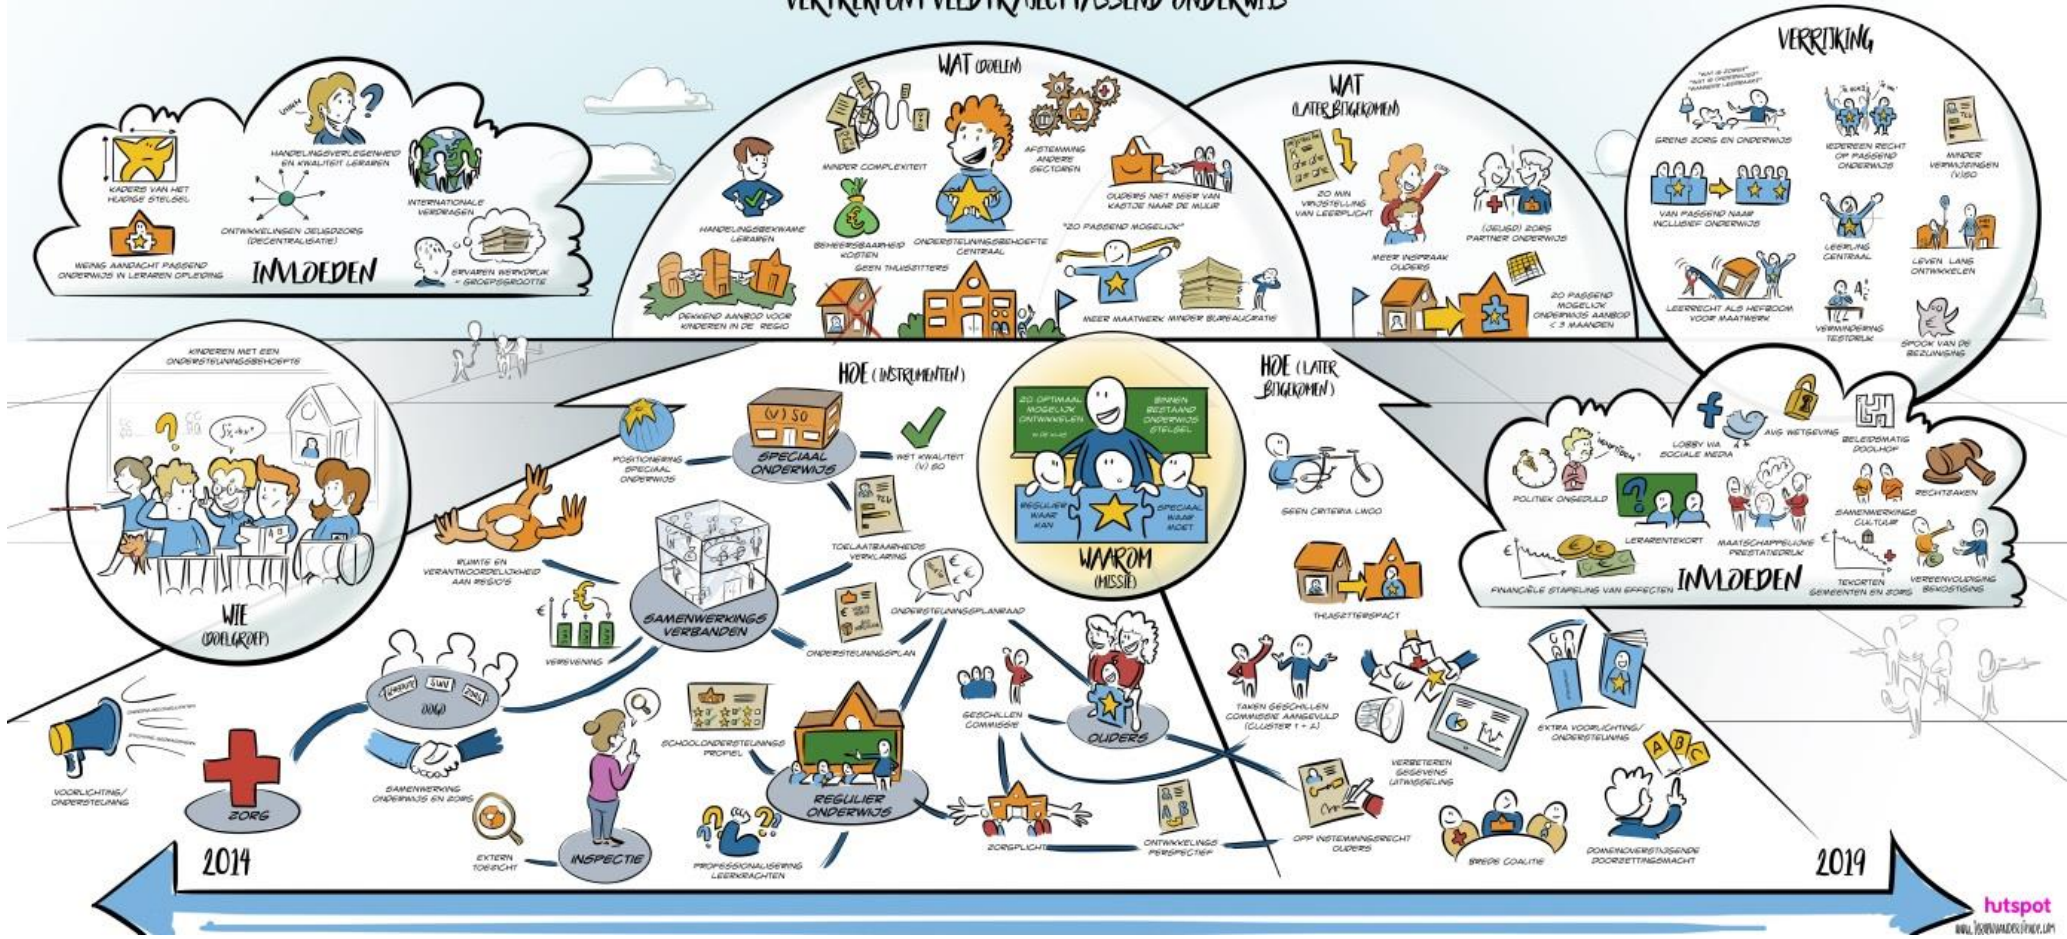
VERTREKPUNT VELDTRAJECT PASSEND ONDERWIJS

KADERS VAN HET HUIDIGE STELSEL
HANDELINGSVERLEGENHEID EN KWALITEIT LERAREN
ONTWIKKELINGEN JEUGDZORG (DECENTRALISATIE)
INTERNATIONALE VERDRAGEN
WEINIG AANDACHT PASSEND ONDERWIJS IN LERAREN OPLEIDING
ERVAREN WERKDRUK + GROEPSGROOTTE
INVLOEDEN

WAT (DOELEN)
MINDER COMPLEXITEIT
AFSTEMMING ANDERE SECTOREN
HANDELINGSBEKWAME LERAREN
BEHEERSBAARHEID KOSTEN
ONDERSTEUNINGSBEHOEFTE CENTRAAL
OUDERS NIET MEER VAN KASTJE NAAR DE MUUR
"ZO PASSEND MOGELIJK"
GEEN THUISZITTERS
DEKKEND AANBOD VOOR KINDEREN IN DE REGIO
MEER MAATWERK MINDER BUREAUCRATIE

WAT (LATER BIJGEKOMEN)
ZO MIN VRIJSTELLING VAN LEERPLICHT
MEER INSPRAAK OUDERS
(JEUGD) ZORG PARTNER ONDERWIJS
ZO PASSEND MOGELIJK ONDERWIJS AANBOD < 3 MAANDEN

VERRIJKING
GRENS ZORG EN ONDERWIJS
IEDEREEN RECHT OP PASSEND ONDERWIJS
MINDER VERWIJZINGEN (V)SO
VAN PASSEND NAAR INCLUSIEF ONDERWIJS
LEERLING CENTRAAL
LEVEN LANG ONTWIKKELEN
LEERRECHT ALS HEFBOOM VOOR MAATWERK
VERMINDERING TESTDRUK
SPOOK VAN DE BEZUINIGING

KINDEREN MET EEN ONDERSTEUNINGSBEHOEFTE
WIE (DOELGROEP)

HOE (INSTRUMENTEN)
POSITIONERING SPECIAAL ONDERWIJS
(V) SO
SPECIAAL ONDERWIJS
WET KWALITEIT (V) SO
RUIMTE EN VERANTWOORDELIJKHEID AAN REGIO'S
TOELAATBAARHEIDSVERKLARING
SAMENWERKINGS VERBANDEN
VEREVENING
ONDERSTEUNINGSPLANRAAD
ONDERSTEUNINGSPLAN
OOGO
SAMENWERKING ONDERWIJS EN ZORG
VOORLICHTING/ ONDERSTEUNING
ZORG
SCHOOLONDERSTEUNINGSPROFIEL
REGULIER ONDERWIJS
INSPECTIE
EXTERN TOEZICHT
PROFESSIONALISERING LEERKRACHTEN
GESCHILLEN COMMISSIE
OUDERS
ZORGPLICHT
ONTWIKKELINGS PERSPECTIEF

ZO OPTIMAAL MOGELIJK ONTWIKKELEN
BINNEN BESTAAND ONDERWIJS STELSEL
REGULIER WAAR KAN
SPECIAAL WAAR MOET
WAAROM (MISSIE)

HOE (LATER BIJGEKOMEN)
GEEN CRITERIA LWOO
THUISZITTERSPACT
TAKEN GESCHILLEN COMMISSIE AANGEVULD (CLUSTER 1 + 2)
VERBETEREN GEGEVENS UITWISSELING
EXTRA VOORLICHTING/ ONDERSTEUNING
OPP INSTEMMINGSRECHT OUDERS
BREDE COALITIE
DOORDORZETTENDE DOORZETTINGSMACHT

LOBBY VIA SOCIALE MEDIA
AVG WETGEVING
BELEIDSMATIG DOOLHOF
POLITIEK ONGEDULD
LERARENTEKORT
MAATSCHAPPELIJKE PRESTATIEDRUK
RECHTZAKEN
SAMENWERKINGS CULTUUR
FINANCIËLE STAPELING VAN EFFECTEN
TEKORTEN GEMEENTEN EN ZORG
VEREENVOUDIGING BEKOSTIGING
INVLOEDEN

2014
2019
hutspot